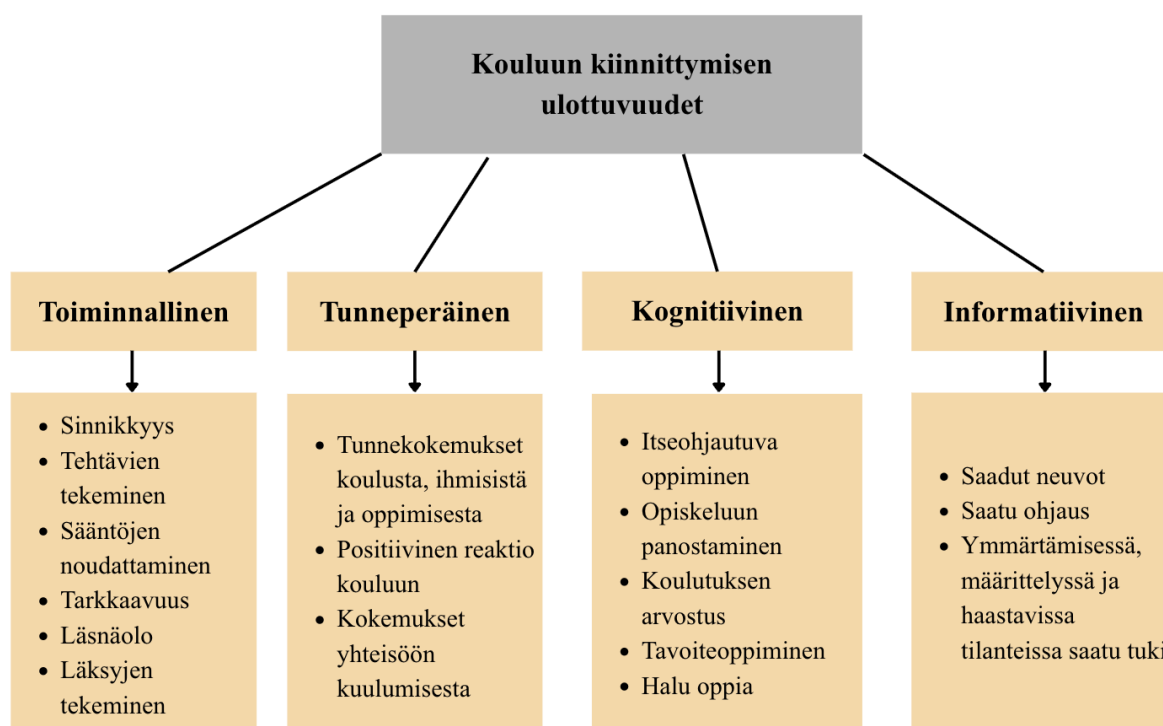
Kouluun kiinnittymisen ulottuvuudet

Toiminnallinen

- Sinnikkyys
- Tehtävien tekeminen
- Sääntöjen noudattaminen
- Tarkkaavuus
- Läsnäolo
- Läksyjen tekeminen

Tunneperäinen

- Tunnekokemukset koulusta, ihmisistä ja oppimisesta
- Positiivinen reaktio kouluun
- Kokemukset yhteisöön kuulumisesta

Kognitiivinen

- Itseohjautuva oppiminen
- Opiskeluun panostaminen
- Koulutuksen arvostus
- Tavoiteoppiminen
- Halu oppia

Informatiivinen

- Saadut neuvot
- Saatu ohjaus
- Ymmärtämisessä, määrittelyssä ja haastavissa tilanteissa saatu tuki